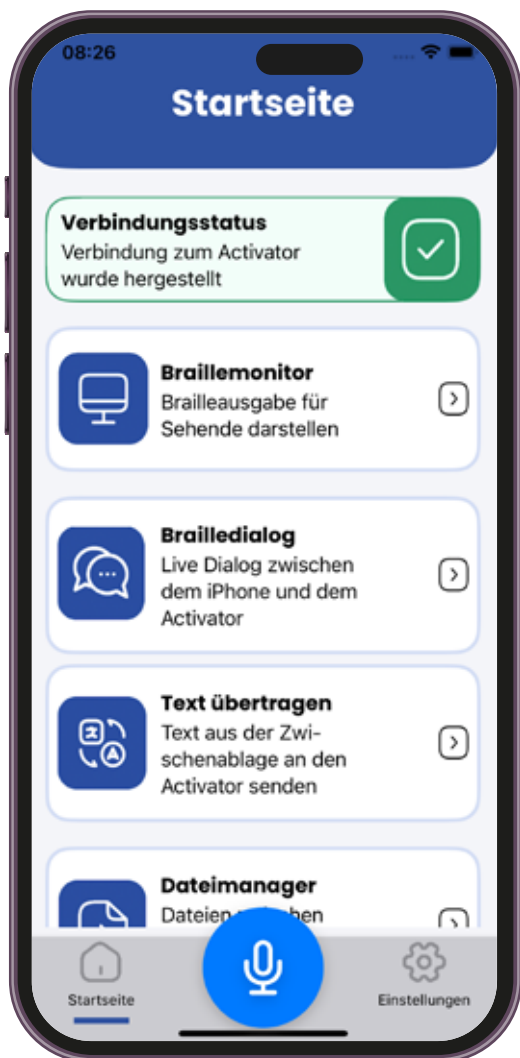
08:26

Startseite

Verbindungsstatus
Verbindung zum Activator wurde hergestellt

Braillemonitor
Brailleausgabe für Sehende darstellen

Brailledialog
Live Dialog zwischen dem iPhone und dem Activator

Text übertragen
Text aus der Zwischenablage an den Activator senden

Dateimanager
Dateien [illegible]

Startseite
Einstellungen